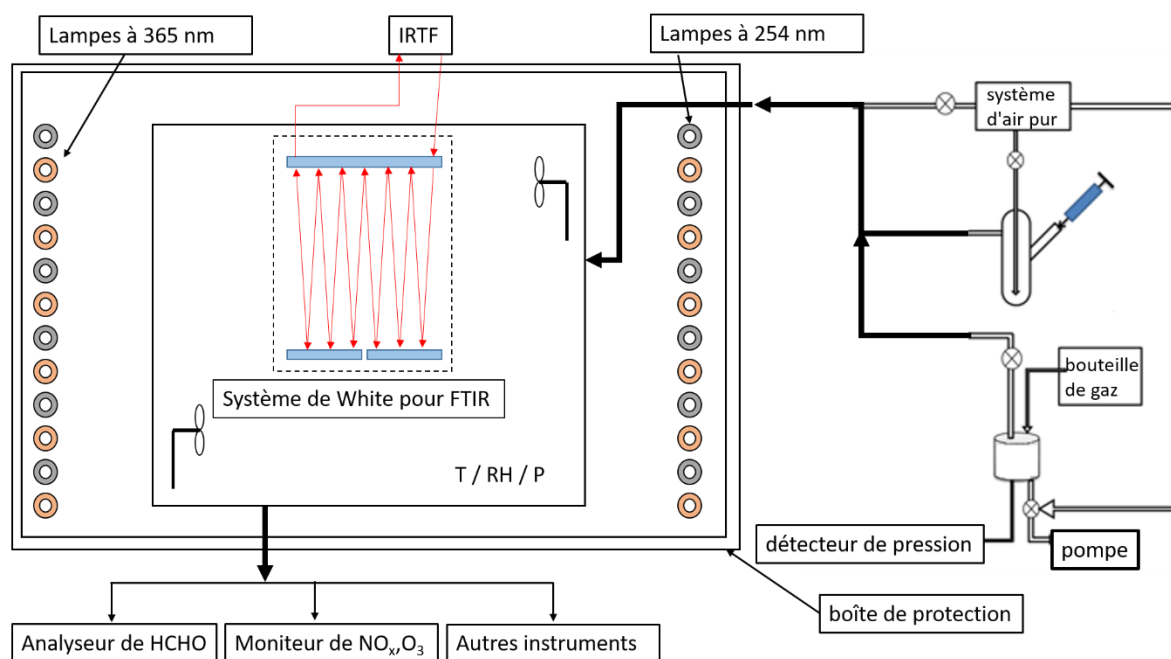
Lampes à 365 nm

IRTF

Lampes à 254 nm

système d'air pur

bouteille de gaz

Système de White pour FTIR

T / RH / P

détecteur de pression

pompe

boîte de protection

Analyseur de HCHO

Moniteur de $NO_x$,$O_3$

Autres instruments